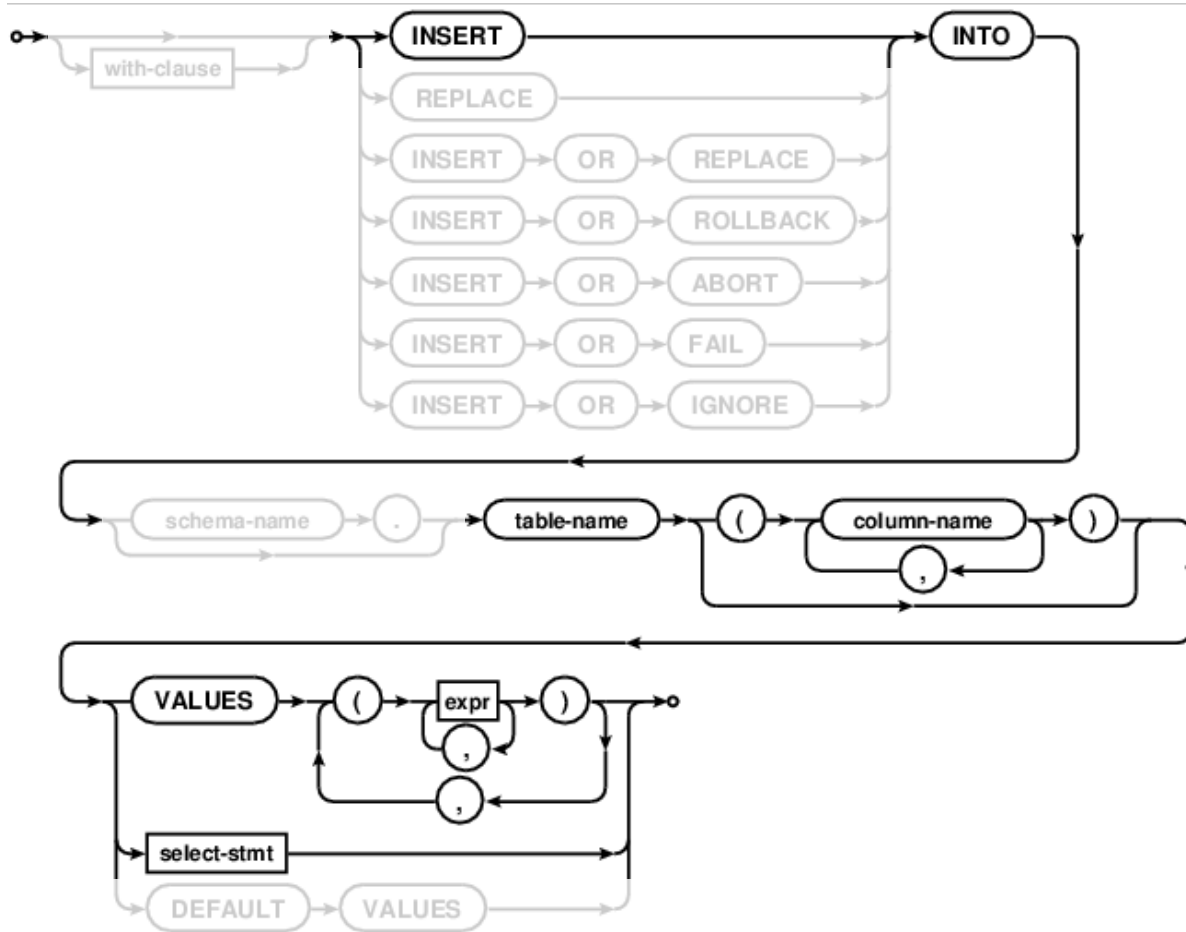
with-clause
INSERT
REPLACE
INSERT OR REPLACE
INSERT OR ROLLBACK
INSERT OR ABORT
INSERT OR FAIL
INSERT OR IGNORE
INTO

schema-name .
table-name
( column-name )
,

VALUES ( expr )
,
,
select-stmt
DEFAULT VALUES